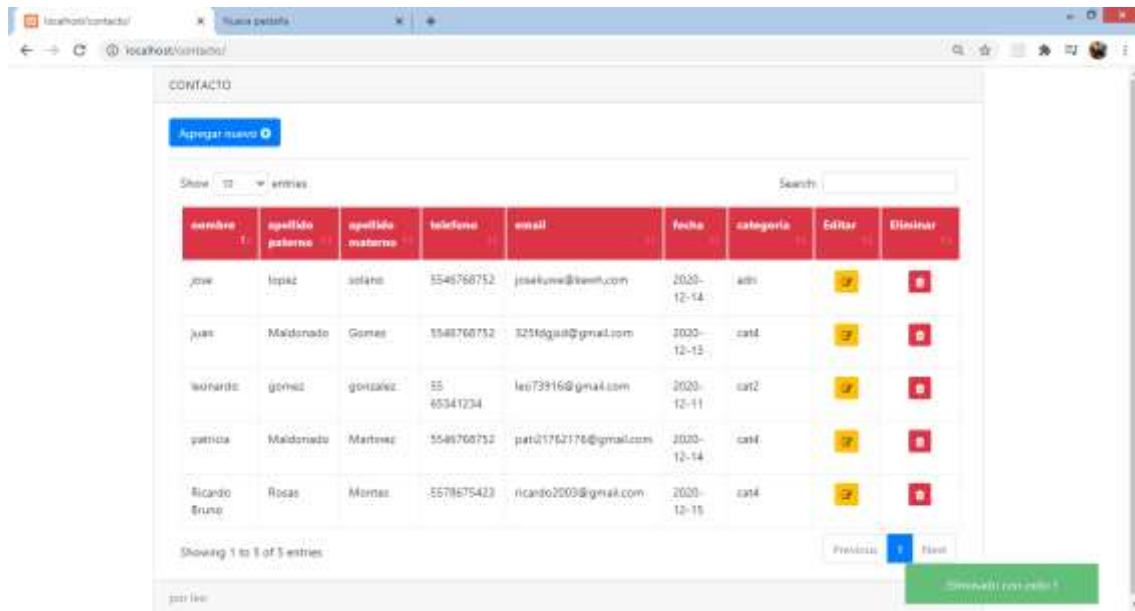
localhost/contacto/ × Nueva pestaña × +

localhost/contacto/

CONTACTO

Agregar nuevo

Show 10 entries

Search:

| nombre | apellido paterno | apellido materno | telefono | email | fecha | categoria | Editar | Eliminar |
|---|---|---|---|---|---|---|---|---|
| jose | lopez | solano | 5546768752 | joselusw@kewh.com | 2020-12-14 | adn | | |
| juan | Maldonado | Gomez | 5546768752 | 325fdgjsd@gmail.com | 2020-12-15 | cat4 | | |
| leonardo | gomez | gonzalez | 55 65341234 | leo73916@gmail.com | 2020-12-11 | cat2 | | |
| patricia | Maldonado | Martinez | 5546768752 | pati21762176@gmail.com | 2020-12-14 | cat4 | | |
| Ricardo Bruno | Rosas | Montes | 5578675423 | ricardo2003@gmail.com | 2020-12-15 | cat4 | | |

Showing 1 to 5 of 5 entries

Previous 1 Next

Eliminado con exito !

por leo